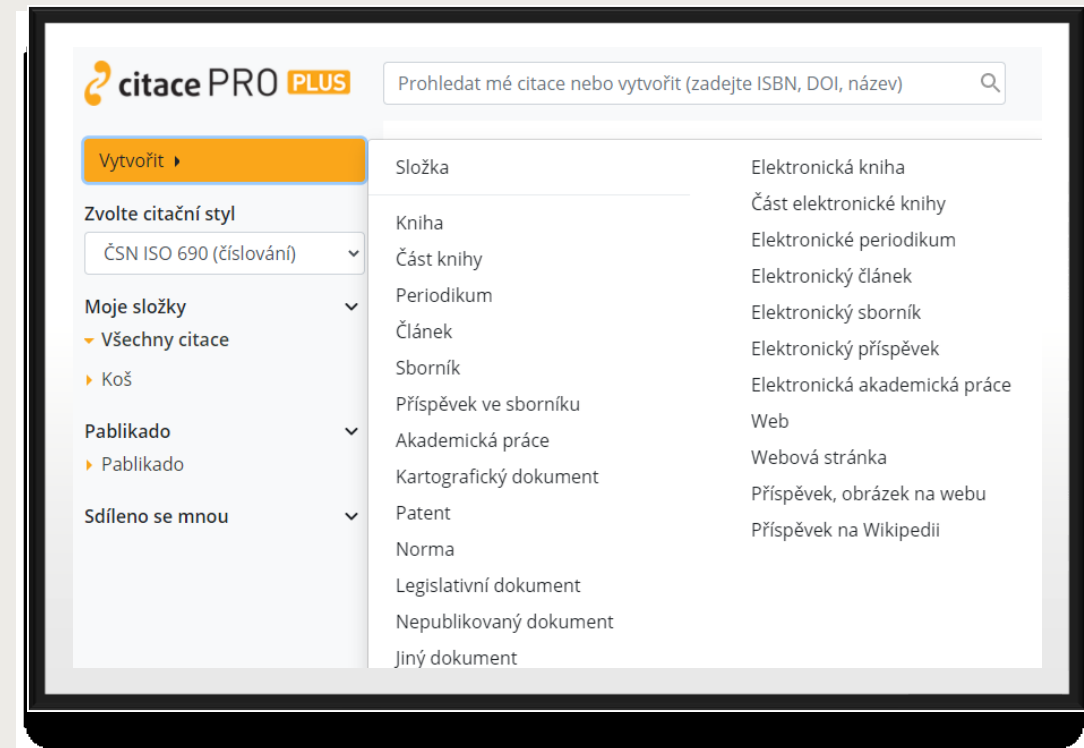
citace PRO PLUS

Prohledat mé citace nebo vytvořit (zadejte ISBN, DOI, název)

Vytvořit

Zvolte citační styl

ČSN ISO 690 (číslování)

Moje složky

Všechny citace

Koš

Pablikado

Pablikado

Sdíleno se mnou

Složka

Kniha
Část knihy
Periodikum
Článek
Sborník
Příspěvek ve sborníku
Akademická práce
Kartografický dokument
Patent
Norma
Legislativní dokument
Nepublikovaný dokument
Jiný dokument

Elektronická kniha
Část elektronické knihy
Elektronické periodikum
Elektronický článek
Elektronický sborník
Elektronický příspěvek
Elektronická akademická práce
Web
Webová stránka
Příspěvek, obrázek na webu
Příspěvek na Wikipedii